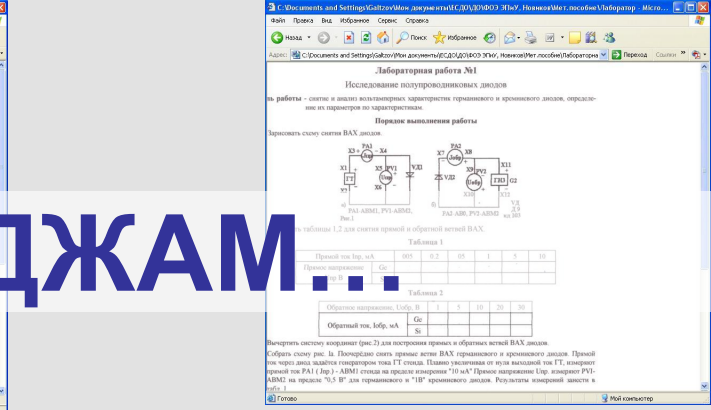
C:\Documents and Settings\Galtzov\Мои документы\ЕСДО\ДО\ФОЭ ЭПиУ, Новиков\Мет.пособие\Лаборатор - Micro...

Файл Правка Вид Избранное Сервис Справка

Назад Поиск Избранное

Адрес: C:\Documents and Settings\Galtzov\Мои документы\ЕСДО\ДО\ФОЭ ЭПиУ, Новиков\Мет.пособие\Лабораторна Переход Ссылки

Лабораторная работа №1

Исследование полупроводниковых диодов

ь работы - снятие и анализ вольтамперных характеристик германиевого и кремниевого диодов, определение их параметров по характеристикам.

Порядок выполнения работы

Зарисовать схему снятия ВАХ диодов.

ДЖАМ...

РА1 АВМ1, PV1-АВМ2. Рис.1

РА1 АВ, PV1-АВМ2

ь таблицы 1,2 для снятия прямой и обратной ветвей ВАХ.

Таблица 1

| Прямой ток Iпр, мА | | 005 | 0.2 | 05 | 1 | 5 | 10 |
|---|---|---|---|---|---|---|---|
| Прямое напряжение | Ge | | | | | | |
| | Si | | | | | | |

Таблица 2

| Обратное напряжение, Uобр, В | | 1 | 5 | 10 | 20 | 30 |
|---|---|---|---|---|---|---|
| Обратный ток, Iобр, мА | Ge | | | | | |
| | Si | | | | | |

Вычертить систему координат (рис 2) для построения прямых и обратных ветвей ВАХ диодов.

Собрать схему рис. 1а. Поочередно снять прямые ветви ВАХ германиевого и кремниевого диодов. Прямой ток через диод задаётся генератором тока ГТ стенда. Плавно увеличивая от нуля выходной ток ГТ, измеряют прямой ток РА1 ( Iпр ) - АВМ1 стенда на пределе измерения "10 мА" Прямое напряжение Uпр. измеряют PV1-АВМ2 на пределе "0,5 В" для германиевого и "1В" кремниевого диодов. Результаты измерений занести в табл. 1

Готово Мой компьютер